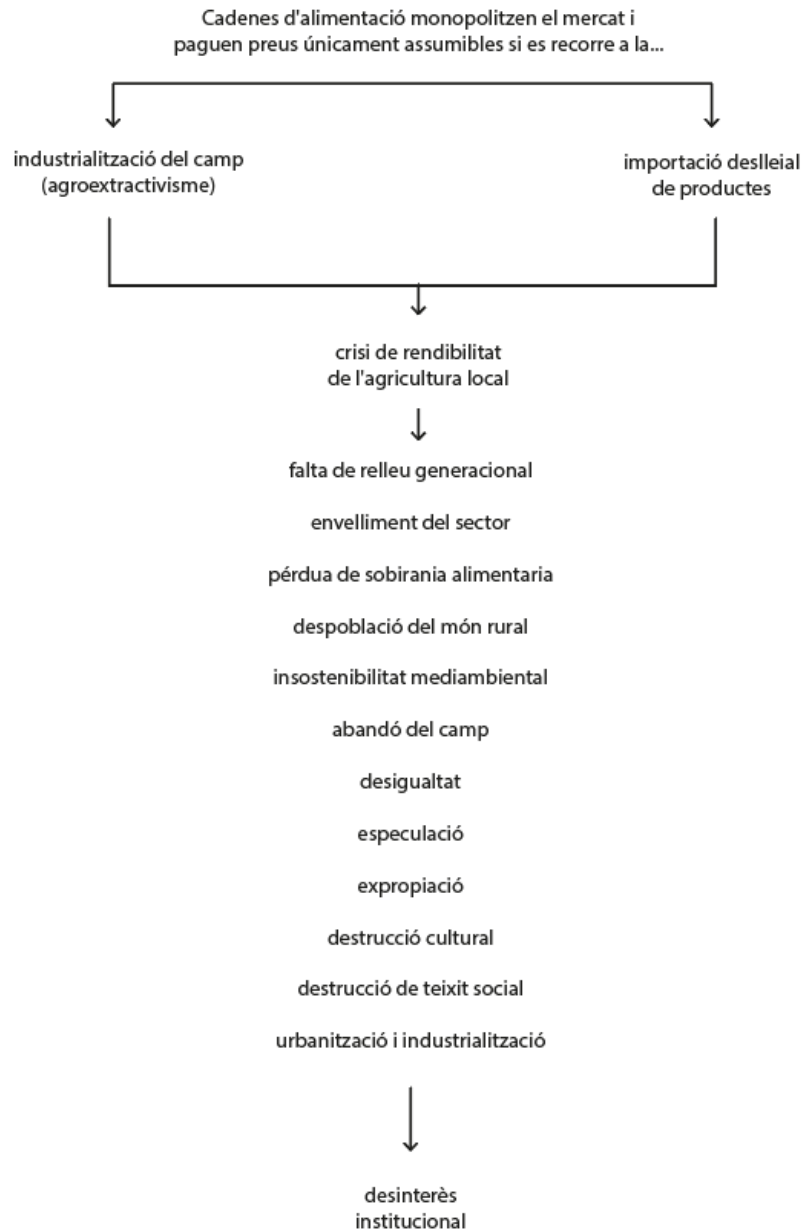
Cadenes d'alimentació monopolitzen el mercat i paguen preus únicament assumibles si es recorre a la...

industrialització del camp (agroextractivisme)

importació deslleial de productes

crisi de rendibilitat de l'agricultura local

falta de relleu generacional

envelliment del sector

pérdua de sobirania alimentaria

despoblació del món rural

insostenibilitat mediambiental

abandó del camp

desigualtat

especulació

expropiació

destrucció cultural

destrucció de teixit social

urbanització i industrialització

desinterès institucional